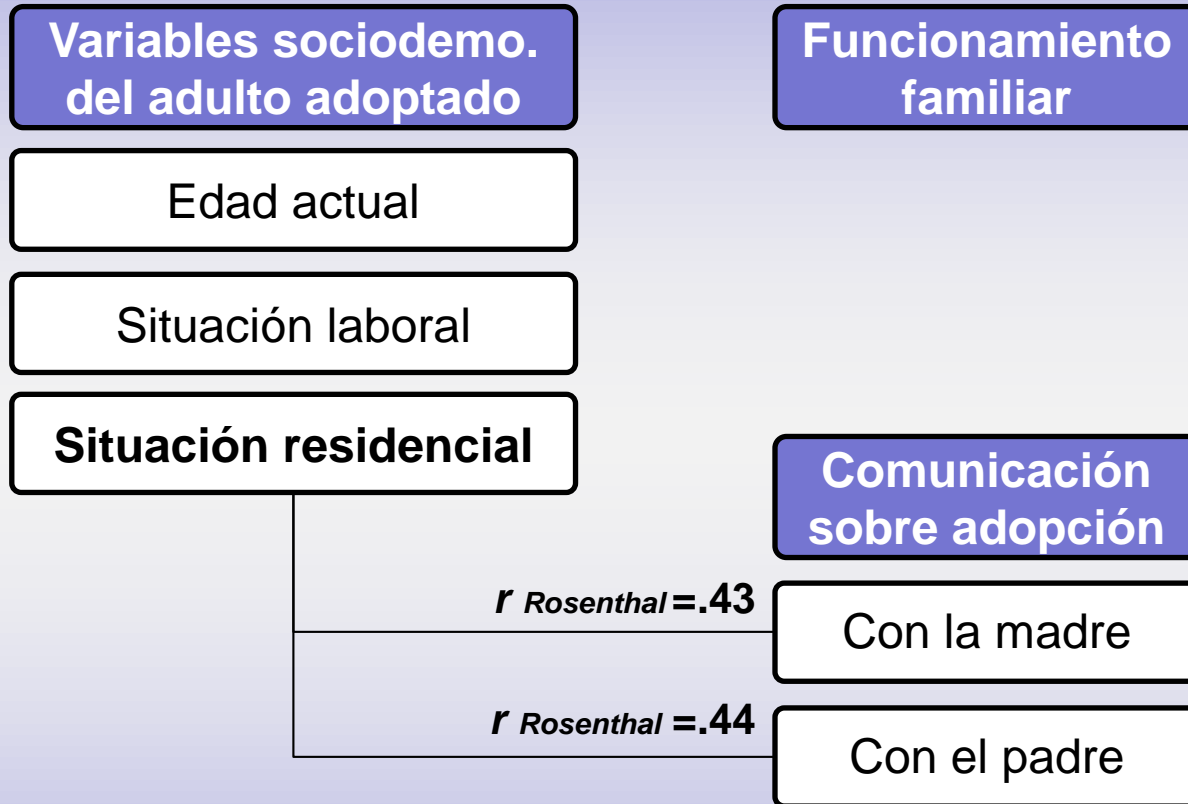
Variables sociodemo. del adulto adoptado

Edad actual

Situación laboral

Situación residencial

Funcionamiento familiar

Comunicación sobre adopción

$r_{Rosenthal}$ =.43

Con la madre

$r_{Rosenthal}$ =.44

Con el padre